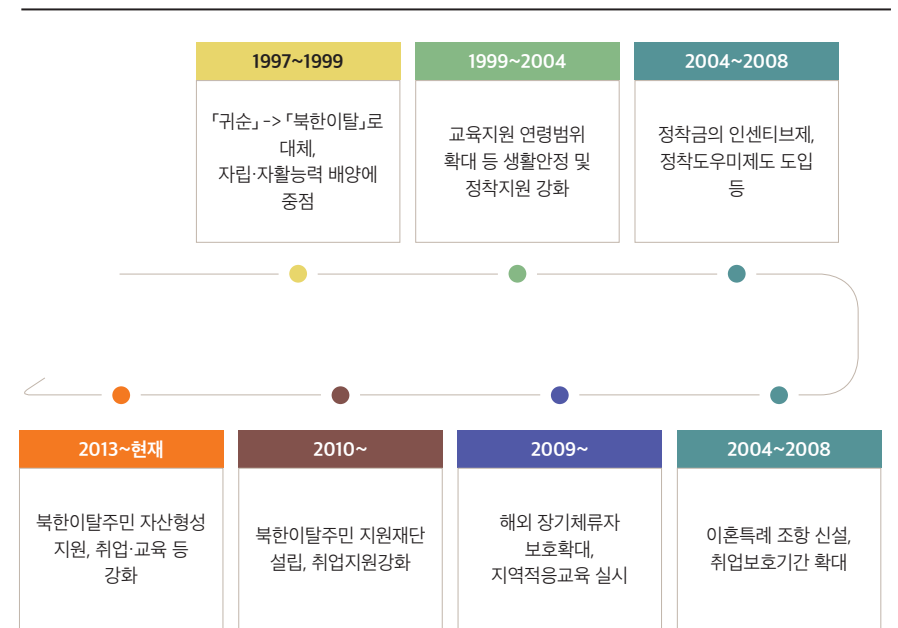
1997~1999

「귀순」-> 「북한이탈」로 대체, 자립·자활능력 배양에 중점

1999~2004

교육지원 연령범위 확대 등 생활안정 및 정착지원 강화

2004~2008

정착금의 인센티브제, 정착도우미제도 도입 등

2013~현재

북한이탈주민 자산형성 지원, 취업·교육 등 강화

2010~

북한이탈주민 지원재단 설립, 취업지원강화

2009~

해외 장기체류자 보호확대, 지역적응교육 실시

2004~2008

이혼특례 조항 신설, 취업보호기간 확대